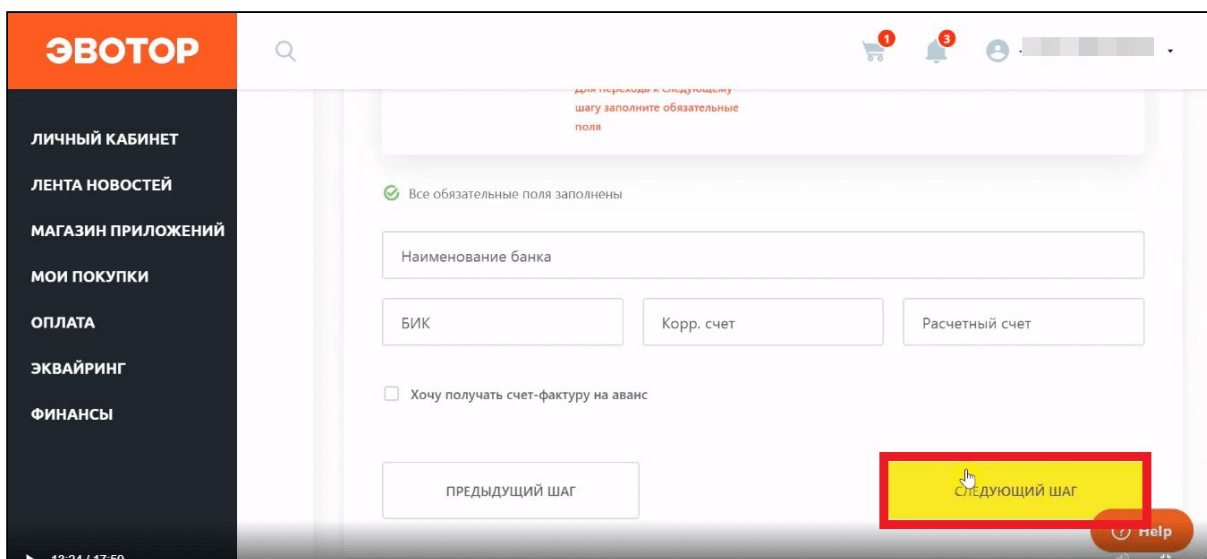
ЭВОТОР

1
3

ЛИЧНЫЙ КАБИНЕТ
ЛЕНТА НОВОСТЕЙ
МАГАЗИН ПРИЛОЖЕНИЙ
МОИ ПОКУПКИ
ОПЛАТА
ЭКВАЙРИНГ
ФИНАНСЫ

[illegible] шагу заполните обязательные поля

Все обязательные поля заполнены

Наименование банка

БИК
Корр. счет
Расчетный счет

Хочу получать счет-фактуру на аванс

ПРЕДЫДУЩИЙ ШАГ
СЛЕДУЮЩИЙ ШАГ

Help

12:24 / 17:50